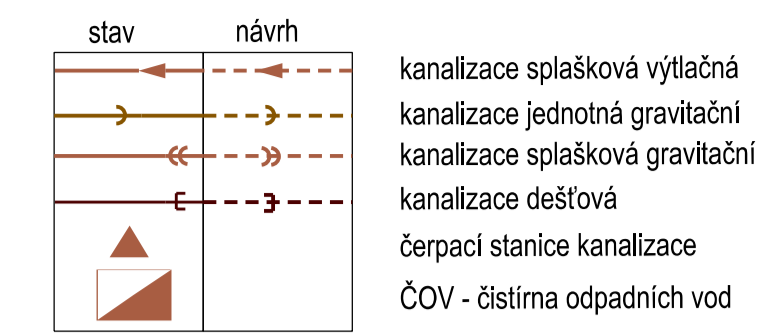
| stav | návrh | |
|---|---|---|
| | | kanalizace splašková výtlačná |
| | | kanalizace jednotná gravitační |
| | | kanalizace splašková gravitační |
| | | kanalizace dešťová |
| | | čerpací stanice kanalizace |
| | | ČOV - čistírna odpadních vod |